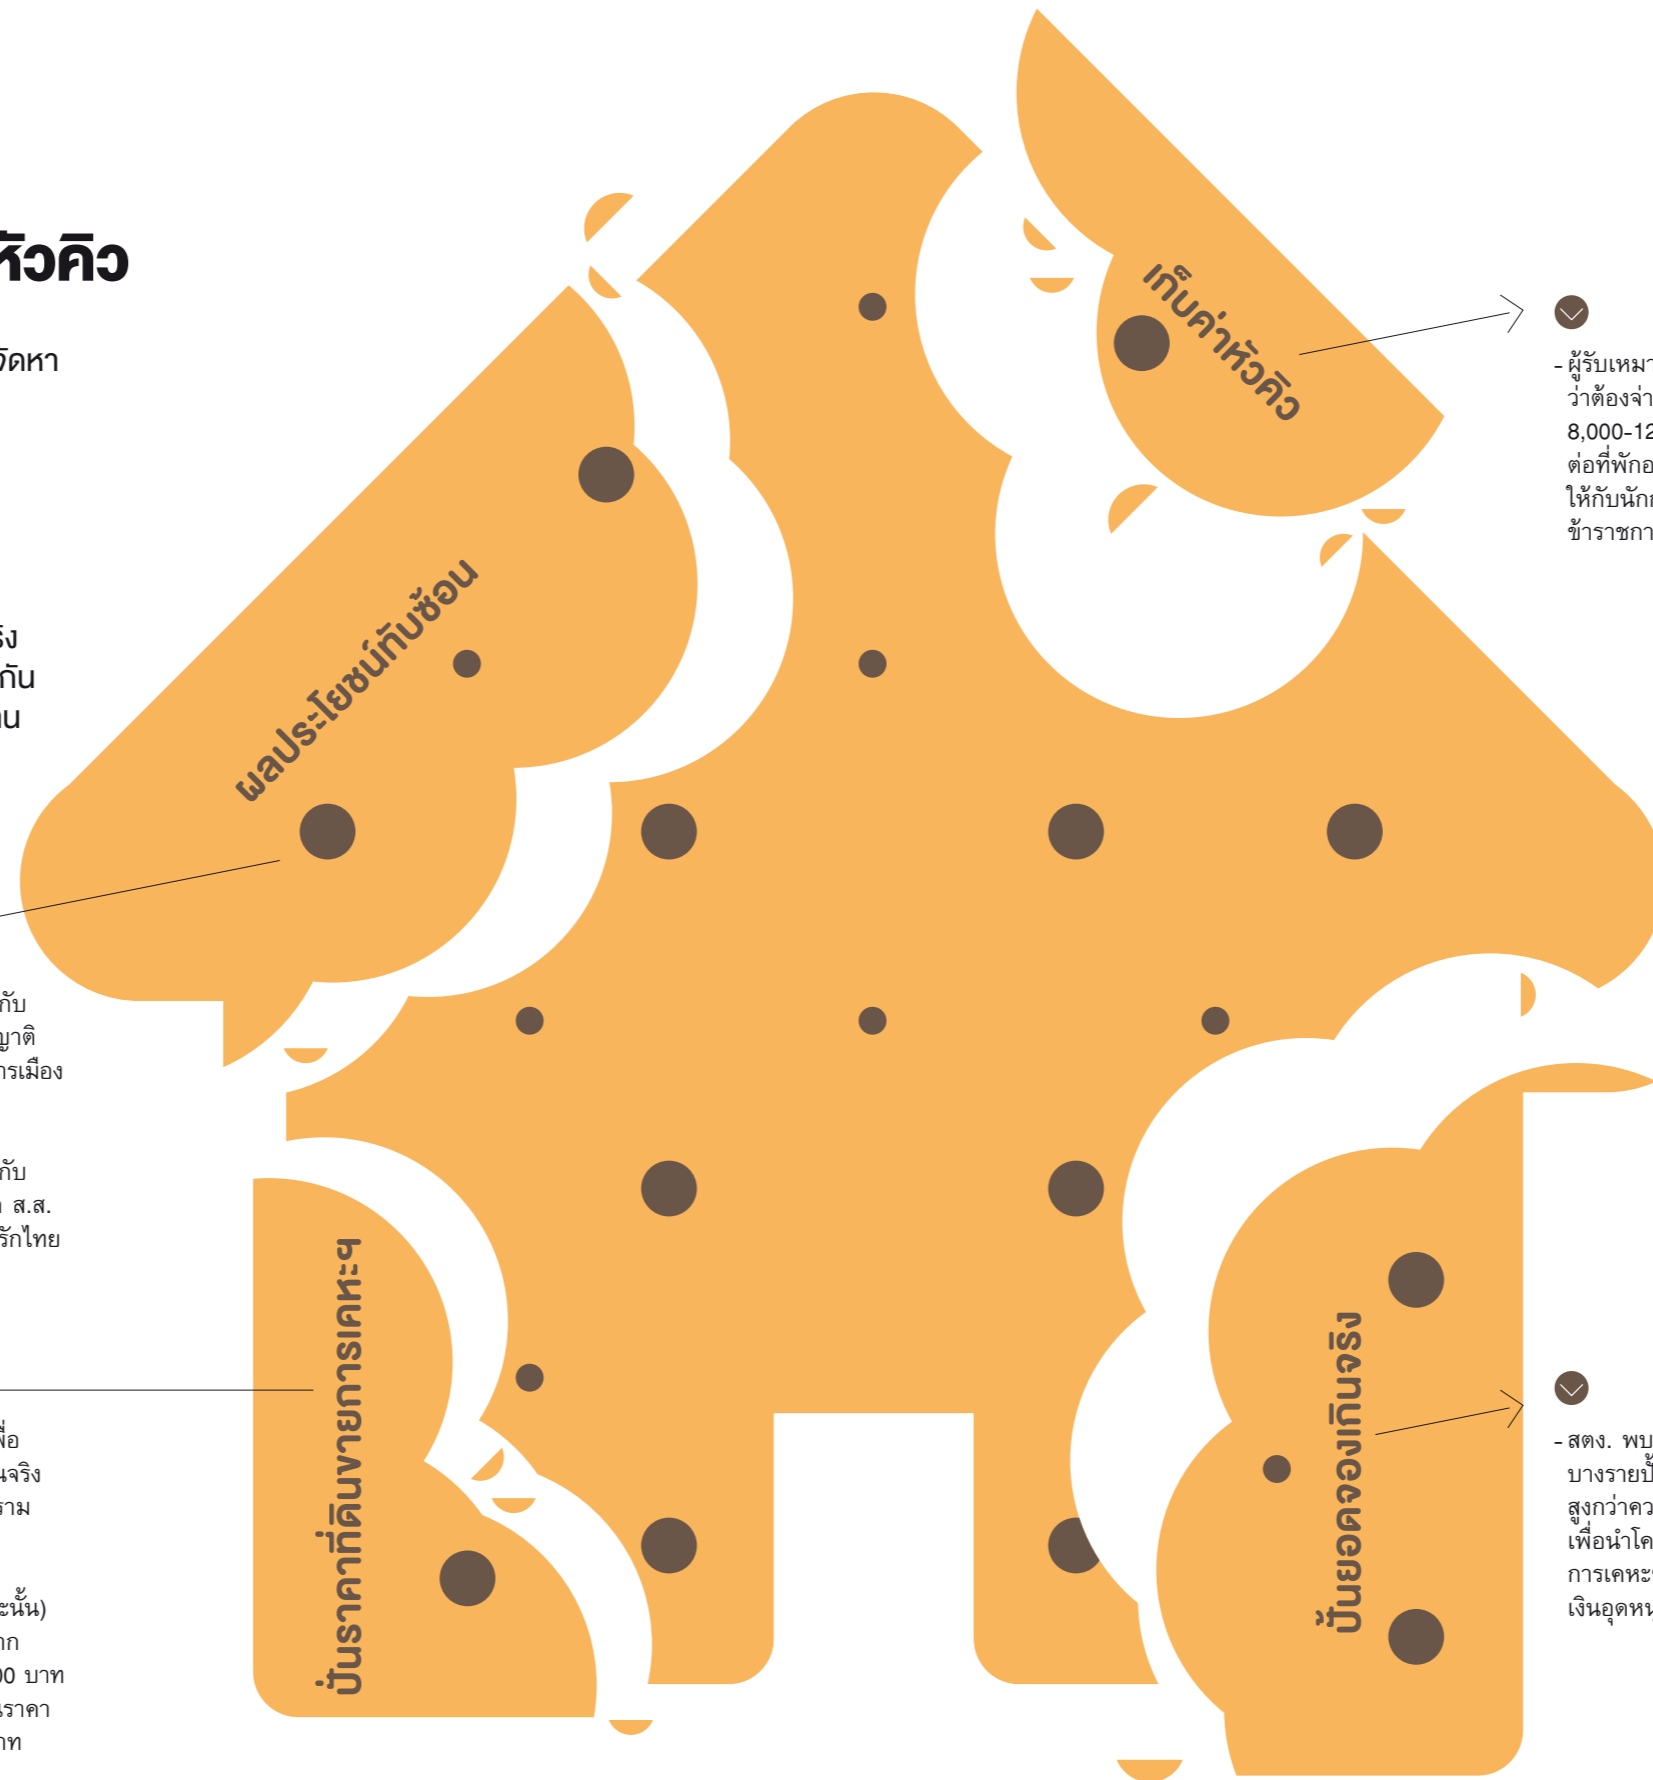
หัวคิว

จัดหา

ริง
กัน
นน

กับ
ญาติ
ารเมือง

กับ
ส.ส.
รักไทย

พื่อ
นจริง
ราม

ะนั้น)
าก
00 บาท
ราคา
าท

ผลประโยชน์ทับซ้อน

เก็บค่าหัวคิว

ปั่นราคาที่ดินขายการเคหะฯ

ปั่นยอดจองเกินจริง

- ผู้รับเหมา
ว่าต้องจ่า
8,000-12
ต่อที่พักอ
ให้กับนัก
ข้าราชกา

- สตง. พบ
บางรายปั่
สูงกว่าคว
เพื่อนำโค
การเคหะ
เงินอุดหน